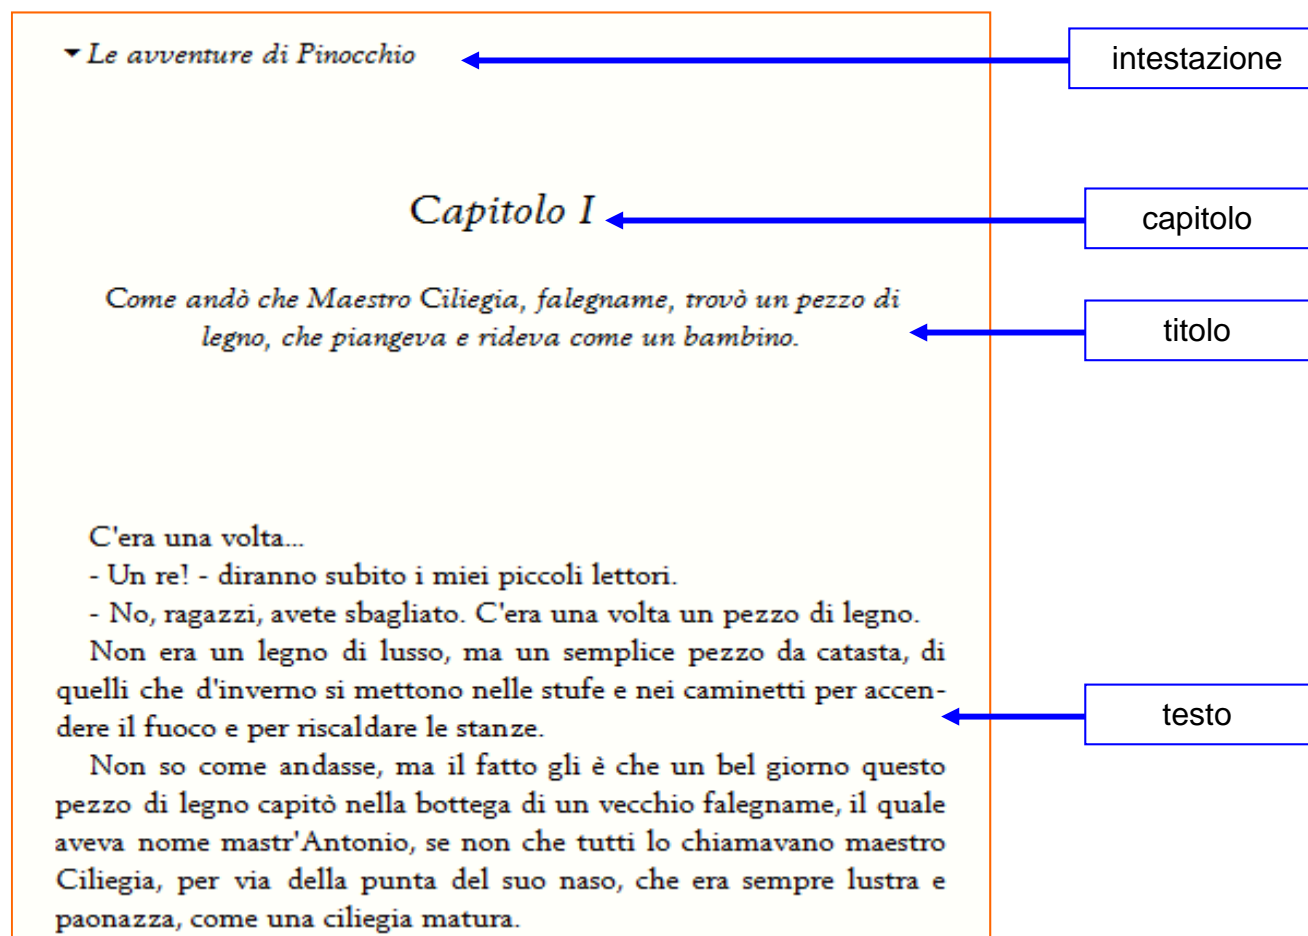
Le avventure di Pinocchio

intestazione

Capitolo I

capitolo

Come andò che Maestro Ciliegia, falegname, trovò un pezzo di legno, che piangeva e rideva come un bambino.

titolo

C'era una volta...

- Un re! - diranno subito i miei piccoli lettori.

- No, ragazzi, avete sbagliato. C'era una volta un pezzo di legno.

Non era un legno di lusso, ma un semplice pezzo da catasta, di quelli che d'inverno si mettono nelle stufe e nei caminetti per accendere il fuoco e per riscaldare le stanze.

testo

Non so come andasse, ma il fatto gli è che un bel giorno questo pezzo di legno capitò nella bottega di un vecchio falegname, il quale aveva nome mastr'Antonio, se non che tutti lo chiamavano maestro Ciliegia, per via della punta del suo naso, che era sempre lustra e paonazza, come una ciliegia matura.